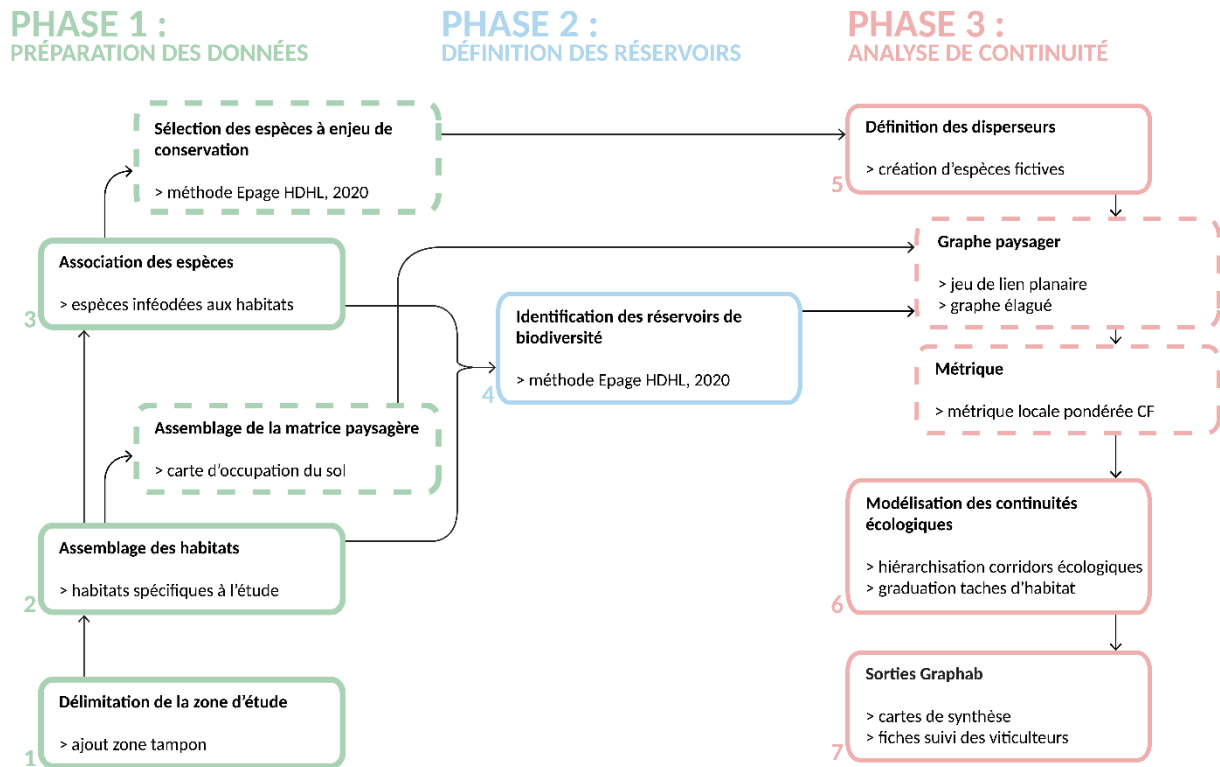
PHASE 1 :
PRÉPARATION DES DONNÉES

PHASE 2 :
DÉFINITION DES RÉSERVOIRS

PHASE 3 :
ANALYSE DE CONTINUITÉ

Sélection des espèces à enjeu de conservation

> méthode Epage HDHL, 2020

Association des espèces

> espèces inféodées aux habitats

3

Assemblage de la matrice paysagère

> carte d'occupation du sol

Assemblage des habitats

> habitats spécifiques à l'étude

2

Délimitation de la zone d'étude

> ajout zone tampon

1

Identification des réservoirs de biodiversité

> méthode Epage HDHL, 2020

4

Définition des disperseurs

> création d'espèces fictives

5

Graphe paysager

> jeu de lien planaire
> graphe élagué

Métrique

> métrique locale pondérée CF

Modélisation des continuités écologiques

> hiérarchisation corridors écologiques
> graduation taches d'habitat

6

Sorties Graphab

> cartes de synthèse
> fiches suivi des viticulteurs

7